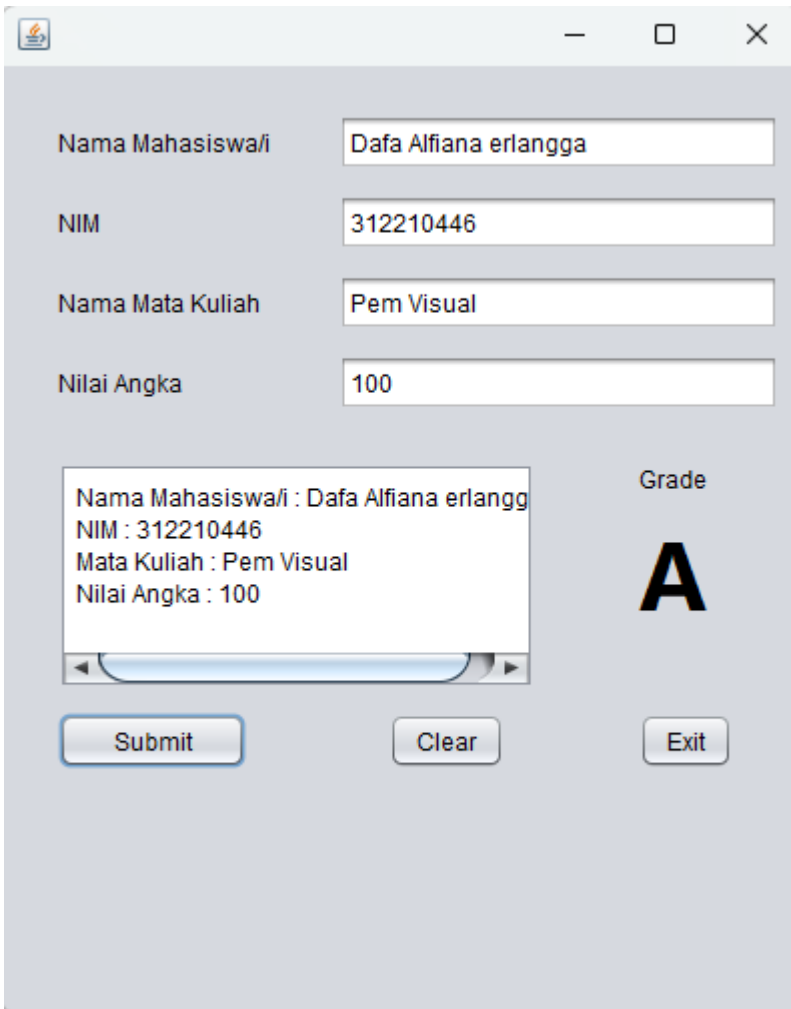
Nama Mahasiswa/i
Dafa Alfiana erlangga

NIM
312210446

Nama Mata Kuliah
Pem Visual

Nilai Angka
100

Nama Mahasiswa/i : Dafa Alfiana erlangg
NIM : 312210446
Mata Kuliah : Pem Visual
Nilai Angka : 100

Grade

A

Submit

Clear

Exit